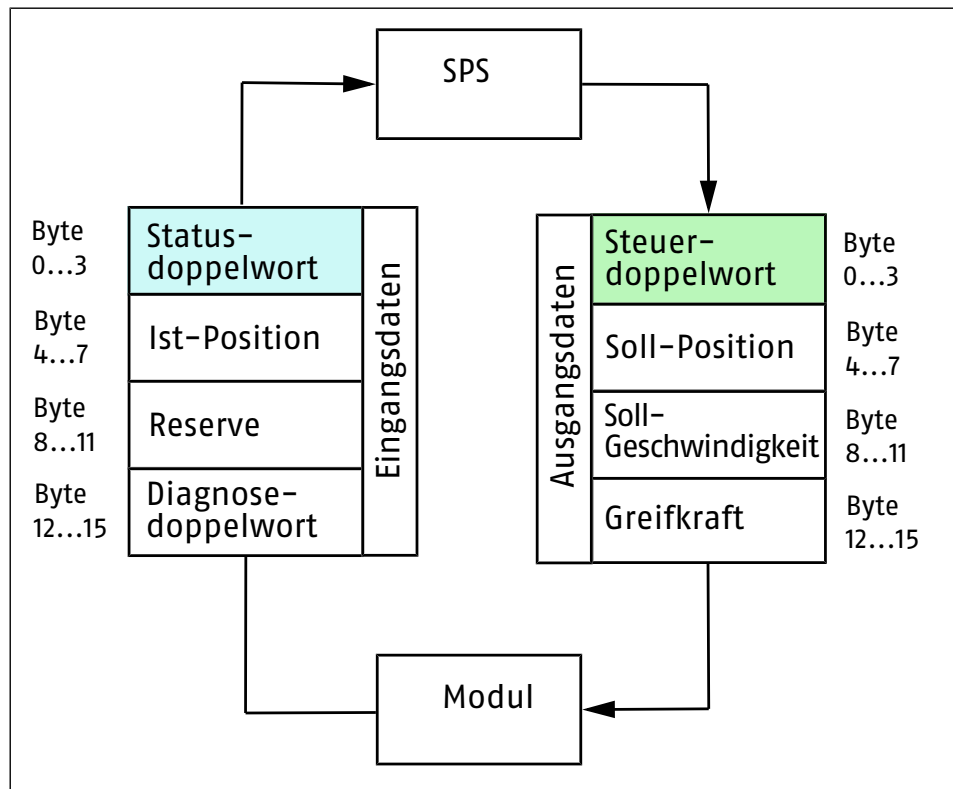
SPS

Byte 0…3
Statusdoppelwort

Byte 4…7
Ist-Position

Byte 8…11
Reserve

Byte 12…15
Diagnosedoppelwort

Eingangsdaten

Ausgangsdaten

Steuerdoppelwort
Byte 0…3

Soll-Position
Byte 4…7

Soll-Geschwindigkeit
Byte 8…11

Greifkraft
Byte 12…15

Modul